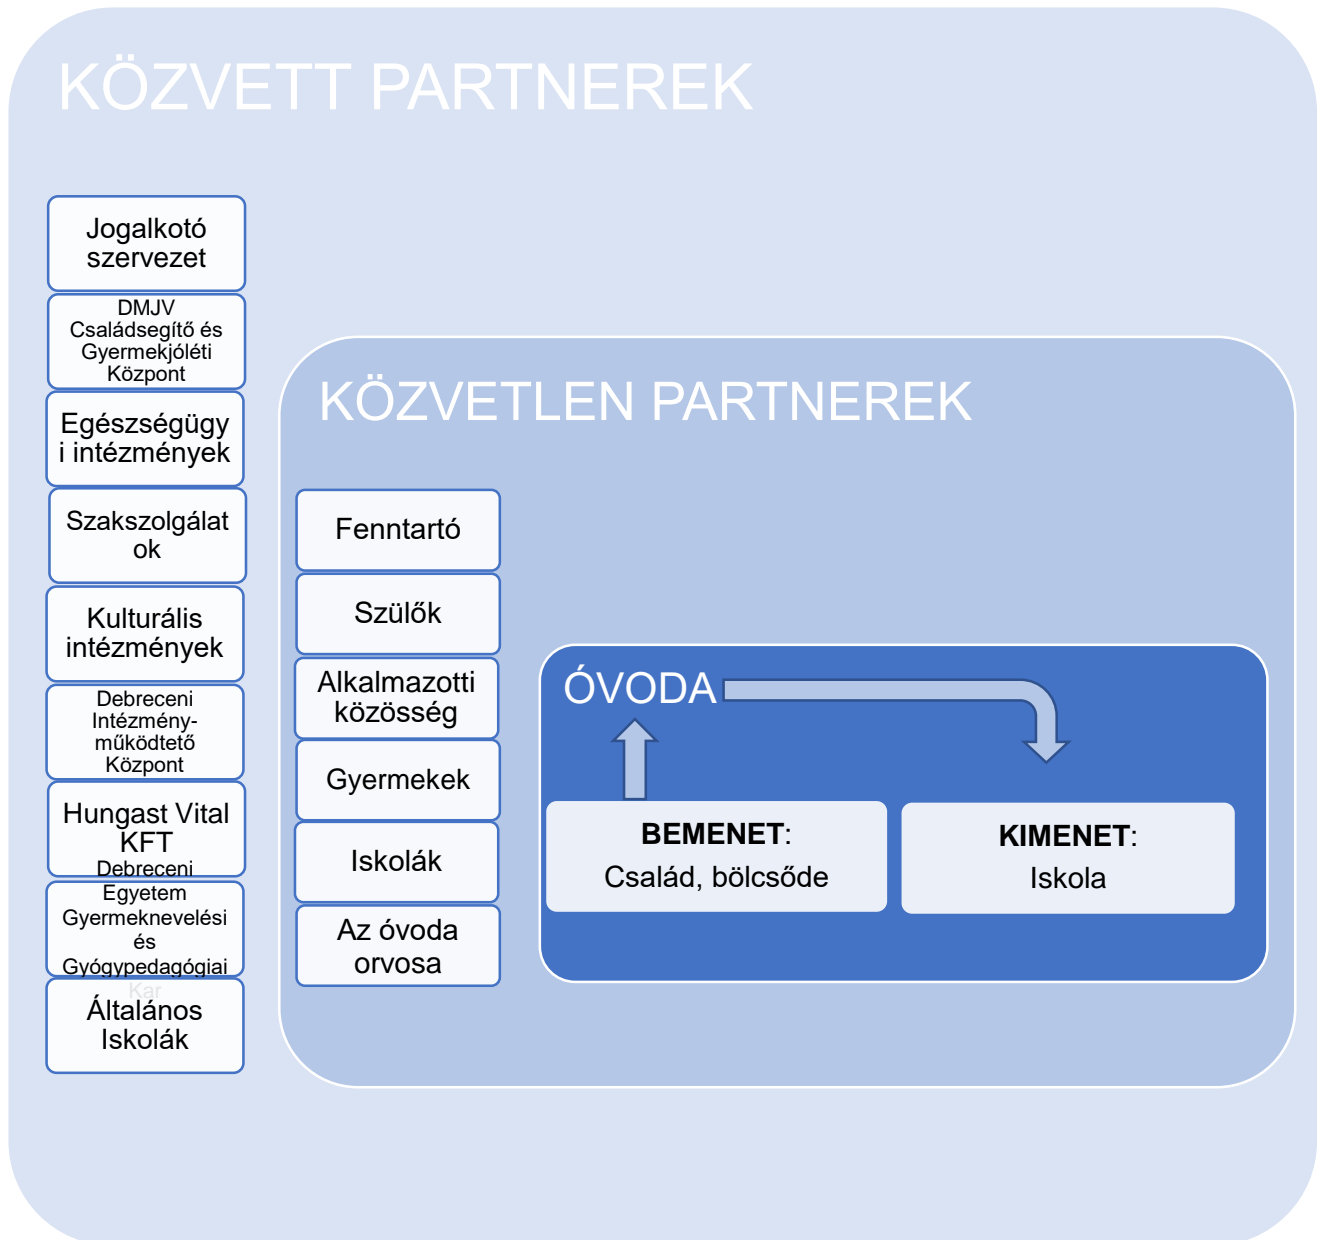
KÖZVETT PARTNEREK

Jogalkotó szervezet

DMJV Családsegítő és Gyermekjóléti Központ

Egészségügy i intézmények

Szakszolgálat ok

Kulturális intézmények

Debreceni Intézmény-működtető Központ

Hungast Vital KFT

Debreceni Egyetem Gyermeknevelési és Gyógypedagógiai Kar

Általános Iskolák

KÖZVETLEN PARTNEREK

Fenntartó

Szülők

Alkalmazotti közösség

Gyermekek

Iskolák

Az óvoda orvosa

ÓVODA

BEMENET: Család, bölcsőde

KIMENET: Iskola